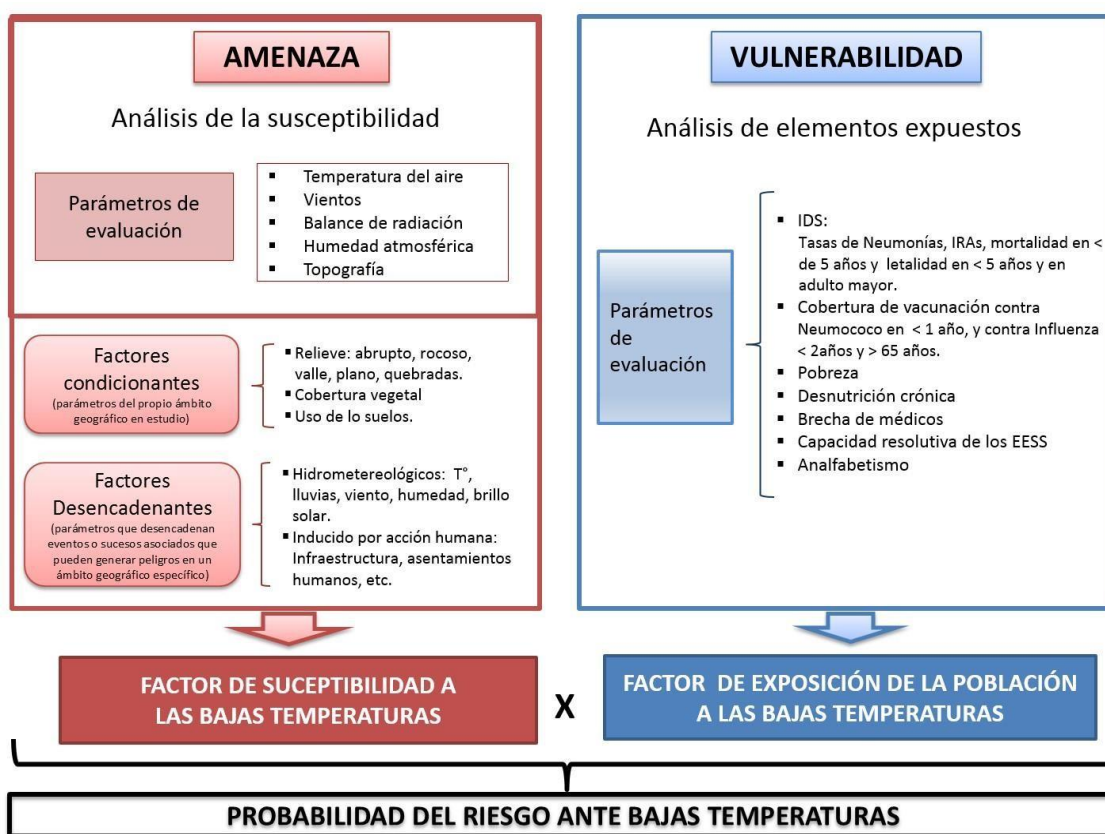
AMENAZA

Análisis de la susceptibilidad

Parámetros de evaluación

- Temperatura del aire
- Vientos
- Balance de radiación
- Humedad atmosférica
- Topografía

Factores condicionantes
(parámetros del propio ámbito geográfico en estudio)

- Relieve: abrupto, rocoso, valle, plano, quebradas.
- Cobertura vegetal
- Uso de lo suelos.

Factores Desencadenantes
(parámetros que desencadenan eventos o sucesos asociados que pueden generar peligros en un ámbito geográfico específico)

- Hidrometereológicos: T°, lluvias, viento, humedad, brillo solar.
- Inducido por acción humana: Infraestructura, asentamientos humanos, etc.

VULNERABILIDAD

Análisis de elementos expuestos

Parámetros de evaluación

- IDS:
Tasas de Neumonías, IRAs, mortalidad en < de 5 años y letalidad en < 5 años y en adulto mayor.
- Cobertura de vacunación contra Neumococo en < 1 año, y contra Influenza < 2años y > 65 años.
- Pobreza
- Desnutrición crónica
- Brecha de médicos
- Capacidad resolutiva de los EESS
- Analfabetismo

FACTOR DE SUCEPTIBILIDAD A LAS BAJAS TEMPERATURAS

X

FACTOR DE EXPOSICIÓN DE LA POBLACIÓN A LAS BAJAS TEMPERATURAS

PROBABILIDAD DEL RIESGO ANTE BAJAS TEMPERATURAS